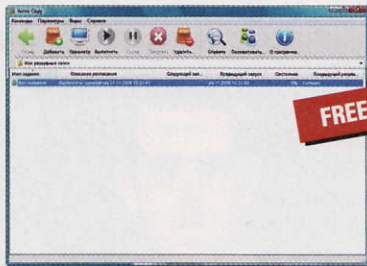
Active Copy
Команды Параметры Вид Справка
Назад Добавить Просмотр Выполнить Пауза Пропуск Удалить Справка Посоветовать О программе
Все резервные копии
Имя задания | Описание расписания | Следующий зап... | Предыдущий запуск | Состояние | Предыдущий результ...
Без названия | Выполнить однократно 27.11.2008 12:22:40 | | 26.11.2008 12:22:40 | | Успешно
FREE